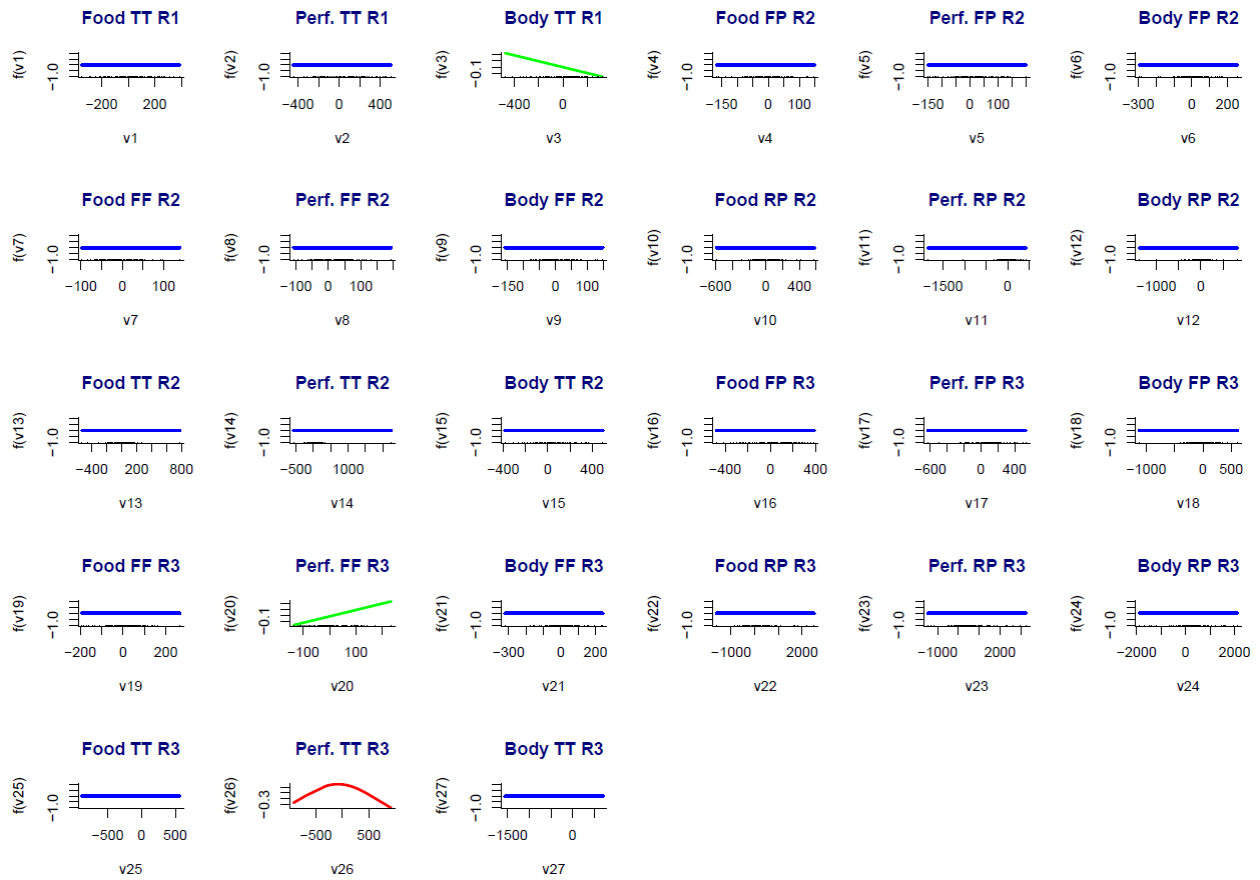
Food TT R1
f(v1)
-1.0
-200
200
v1

Perf. TT R1
f(v2)
-1.0
-400
0
400
v2

Body TT R1
f(v3)
-0.1
-400
0
v3

Food FP R2
f(v4)
-1.0
-150
0
100
v4

Perf. FP R2
f(v5)
-1.0
-150
0
100
v5

Body FP R2
f(v6)
-1.0
-300
0
200
v6

Food FF R2
f(v7)
-1.0
-100
0
100
v7

Perf. FF R2
f(v8)
-1.0
-100
0
100
v8

Body FF R2
f(v9)
-1.0
-150
0
100
v9

Food RP R2
f(v10)
-1.0
-600
0
400
v10

Perf. RP R2
f(v11)
-1.0
-1500
0
v11

Body RP R2
f(v12)
-1.0
-1000
0
v12

Food TT R2
f(v13)
-1.0
-400
200
800
v13

Perf. TT R2
f(v14)
-1.0
-500
1000
v14

Body TT R2
f(v15)
-1.0
-400
0
400
v15

Food FP R3
f(v16)
-1.0
-400
0
400
v16

Perf. FP R3
f(v17)
-1.0
-600
0
400
v17

Body FP R3
f(v18)
-1.0
-1000
0
500
v18

Food FF R3
f(v19)
-1.0
-200
0
200
v19

Perf. FF R3
f(v20)
-0.1
-100
100
v20

Body FF R3
f(v21)
-1.0
-300
0
200
v21

Food RP R3
f(v22)
-1.0
-1000
2000
v22

Perf. RP R3
f(v23)
-1.0
-1000
2000
v23

Body RP R3
f(v24)
-1.0
-2000
0
2000
v24

Food TT R3
f(v25)
-1.0
-500
0
500
v25

Perf. TT R3
f(v26)
-0.3
-500
500
v26

Body TT R3
f(v27)
-1.0
-1500
0
v27